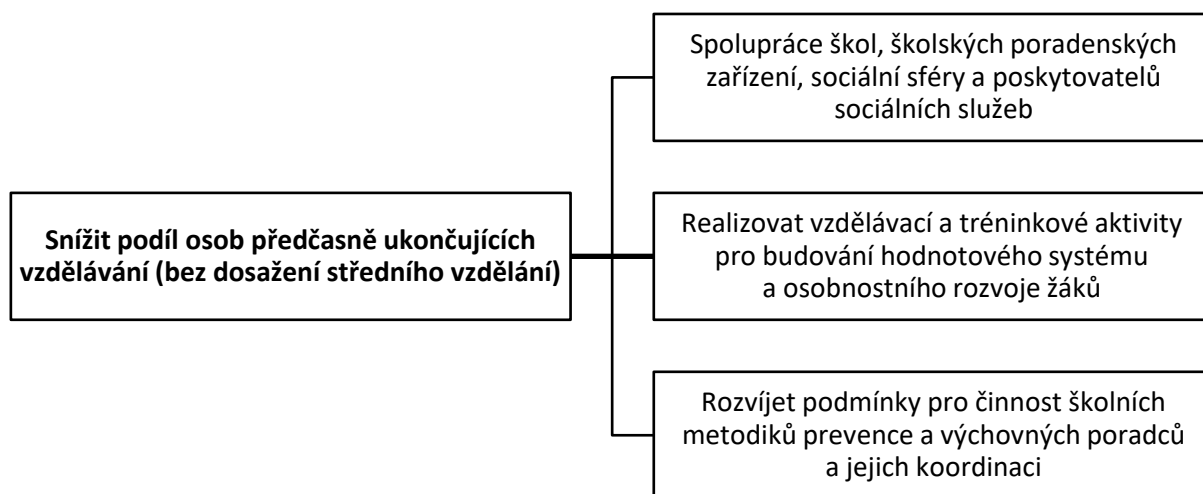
Snížit podíl osob předčasně ukončujících vzdělávání (bez dosažení středního vzdělání)

Spolupráce škol, školských poradenských zařízení, sociální sféry a poskytovatelů sociálních služeb

Realizovat vzdělávací a tréninkové aktivity pro budování hodnotového systému a osobnostního rozvoje žáků

Rozvíjet podmínky pro činnost školních metodiků prevence a výchovných poradců a jejich koordinaci